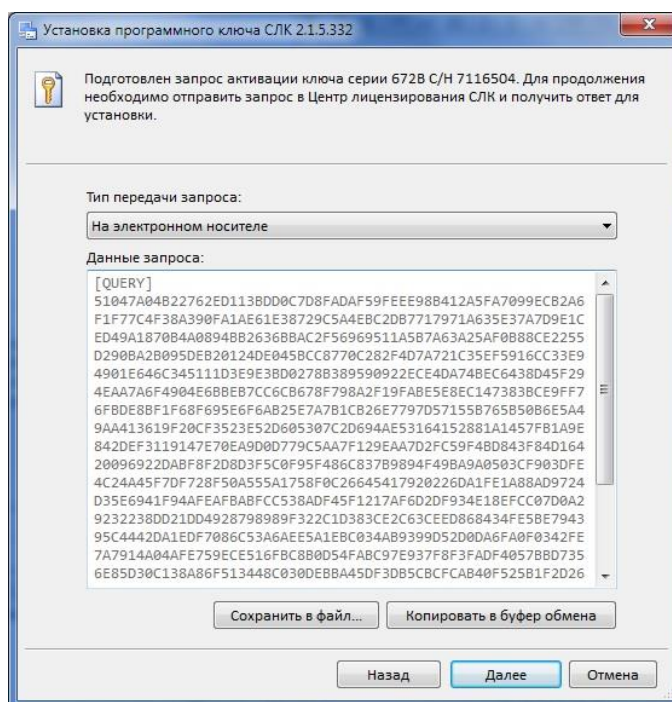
Установка программного ключа СЛК 2.1.5.332

Подготовлен запрос активации ключа серии 672В С/Н 7116504. Для продолжения необходимо отправить запрос в Центр лицензирования СЛК и получить ответ для установки.

Тип передачи запроса:

На электронном носителе

Данные запроса:

[QUERY]
51047A04B22762ED113BDD0C7D8FADAF59FEEE98B412A5FA7099ECB2A6
F1F77C4F38A390FA1AE61E38729C5A4EBC2DB7717971A635E37A7D9E1C
ED49A1870B4A0894BB2636BBAC2F56969511A5B7A63A25AF0B88CE2255
D290BA2B095DEB20124DE045BCC8770C282F4D7A721C35EF5916CC33E9
4901E646C345111D3E9E3BD0278B389590922ECE4DA74BEC6438D45F29
4EAA7A6F4904E6BBEB7CC6CB678F798A2F19FABE5E8EC147383BCE9FF7
6FBDE8BF1F68F695E6F6AB25E7A7B1CB26E7797D57155B765B50B6E5A4
9AA413619F20CF3523E52D605307C2D694AE53164152881A1457FB1A9E
842DEF3119147E70EA9D0D779C5AA7F129EAA7D2FC59F4BD843F84D164
20096922DABF8F2D8D3F5C0F95F486C837B9894F49BA9A0503CF903DFE
4C24A45F7DF728F50A555A1758F0C26645417920226DA1FE1A88AD9724
D35E6941F94AFEAFBABFCC538ADF45F1217AF6D2DF934E18EFCC07D0A2
9232238DD21DD4928798989F322C1D383CE2C63CEED868434FE5BE7943
95C4442DA1EDF7086C53A6AEE5A1EBC034AB9399D52D0DA6FA0F0342FE
7A7914A04AFE759ECE516FBC8B0D54FABC97E937F8F3FADF4057BBD735
6E85D30C138A86F513448C030DEBBA45DF3DB5CBCFCAB40F525B1F2D26

Сохранить в файл...
Копировать в буфер обмена

Назад
Далее
Отмена